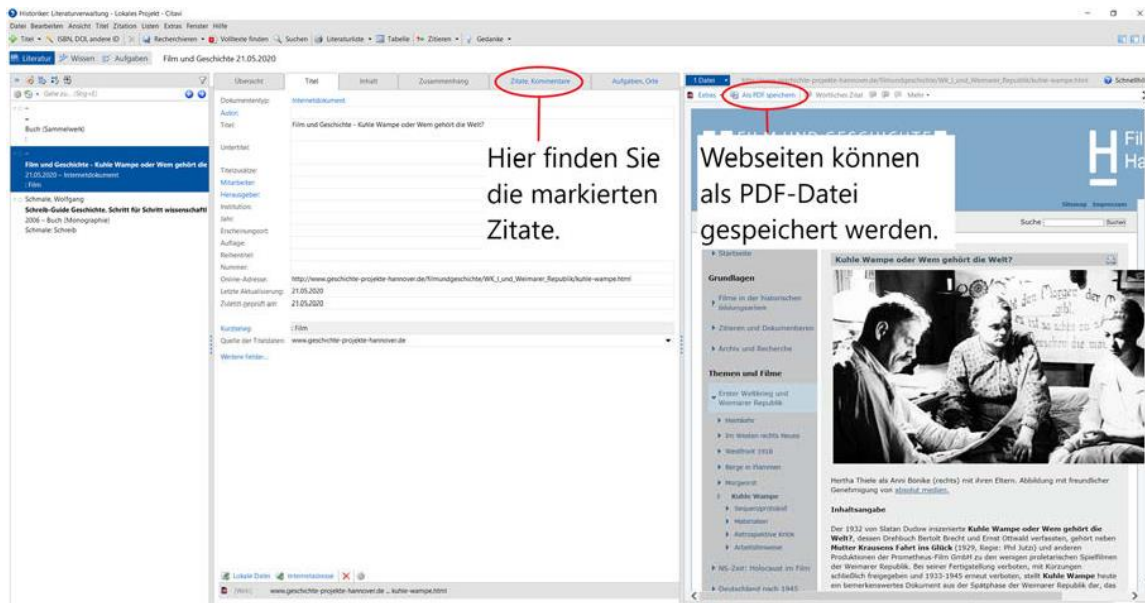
Historiker: Literaturverwaltung - Lokales Projekt - Citavi

Datei Bearbeiten Ansicht Titel Zitation Listen Extras Fenster Hilfe

Titel ISBN, DOI, andere ID Recherchieren Volltexte finden Suchen Literaturliste Tabelle Zitieren Gedanke

Literatur Wissen Aufgaben Film und Geschichte 21.05.2020

Buch (Sammelwerk)

Film und Geschichte - Kuhle Wampe oder Wem gehört die
21.05.2020 – Internetdokument
: Film

Schmale, Wolfgang
Schreib-Guide Geschichte. Schritt für Schritt wissenschaftl
2006 – Buch (Monographie)
Schmale: Schreib

Übersicht | Titel | Inhalt | Zusammenhang | Zitate, Kommentare | Aufgaben, Orte

Dokumententyp: Internetdokument
Autor:
Titel: Film und Geschichte - Kuhle Wampe oder Wem gehört die Welt?
Untertitel:
Titelzusätze:
Mitarbeiter:
Herausgeber:
Institution:
Jahr:
Erscheinungsort:
Auflage:
Reihentitel:
Nummer:
Online-Adresse: http://www.geschichte-projekte-hannover.de/filmundgeschichte/WK_I_und_Weimarer_Republik/kuhle-wampe.html
Letzte Aktualisierung: 21.05.2020
Zuletzt geprüft am: 21.05.2020
Kurzbeleg: : Film
Quelle der Titeldaten: www.geschichte-projekte-hannover.de
Weitere Felder...

Hier finden Sie die markierten Zitate.

Lokale Datei Internetadresse
www.geschichte-projekte-hannover.de ... kuhle-wampe.html

1 Datei
Extras Als PDF speichern Wörtliches Zitat Mehr

Webseiten können als PDF-Datei gespeichert werden.

FILM UND GESCHICHTE

Suche: Suchen

Startseite
Grundlagen
Filme in der historischen Bildungsarbeit
Zitieren und Dokumentieren
Archiv und Recherche
Themen und Filme
Erster Weltkrieg und Weimarer Republik
Heimkehr
Im Westen nichts Neues
Westfront 1918
Berge in Flammen
Morgenrot
Kuhle Wampe
Sequenzprotokoll
Materialien
Retrospektive Kritik
Arbeitshinweise
NS-Zeit: Holocaust im Film
Deutschland nach 1945

Kuhle Wampe oder Wem gehört die Welt?

Hertha Thiele als Anni Bönike (rechts) mit ihren Eltern. Abbildung mit freundlicher Genehmigung von absolut medien.

Inhaltsangabe

Der 1932 von Slatan Dudow inszenierte Kuhle Wampe oder Wem gehört die Welt?, dessen Drehbuch Bertolt Brecht und Ernst Ottwald verfassten, gehört neben Mutter Krausens Fahrt ins Glück (1929, Regie: Phil Jutzi) und anderen Produktionen der Prometheus-Film GmbH zu den wenigen proletarischen Spielfilmen der Weimarer Republik. Bei seiner Fertigstellung verboten, mit Kürzungen schließlich freigegeben und 1933-1945 erneut verboten, stellt Kuhle Wampe heute ein bemerkenswertes Dokument aus der Spätphase der Weimarer Republik dar, das